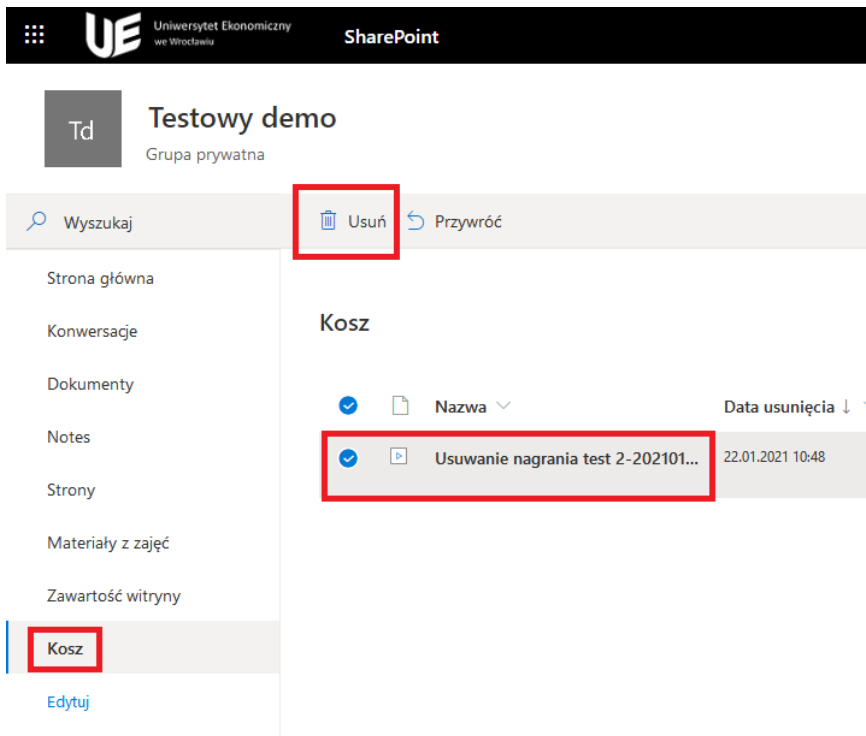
UE Uniwersytet Ekonomiczny we Wrocławiu

SharePoint

Td

Testowy demo

Grupa prywatna

Wyszukaj

Usuń

Przywróć

Strona główna

Konwersacje

Dokumenty

Notes

Strony

Materiały z zajęć

Zawartość witryny

Kosz

Edytuj

Kosz

| | Nazwa | Data usunięcia ↓ |
|---|---|---|
| | Usuwanie nagrania test 2-202101... | 22.01.2021 10:48 |